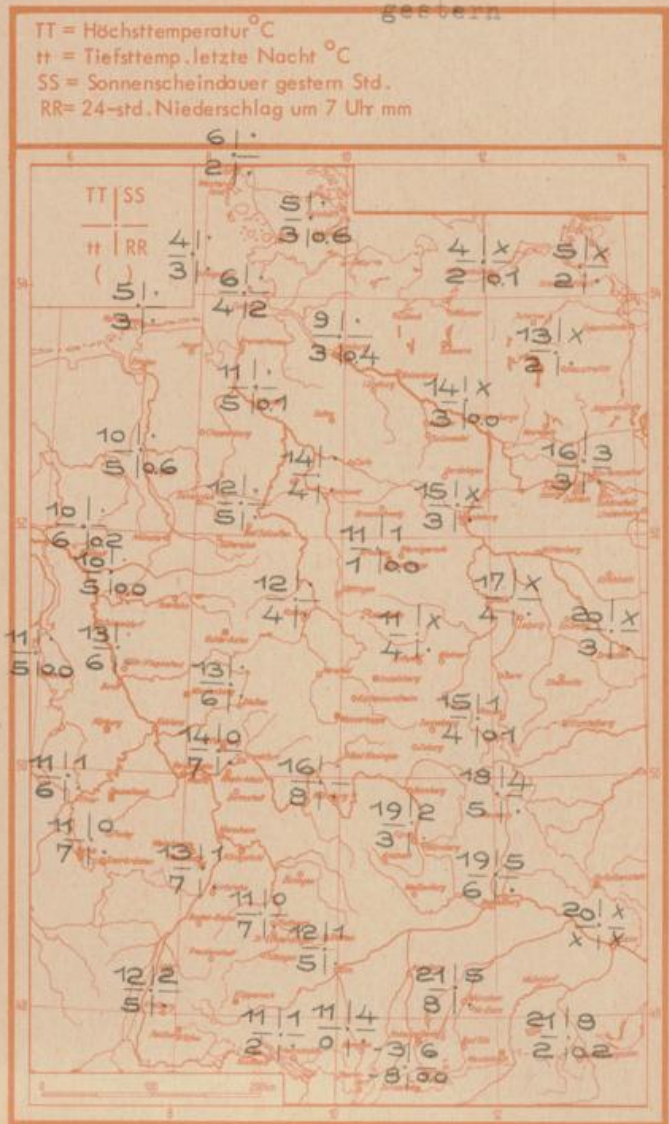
gestern

TT = Höchsttemperatur °C
tt = Tiefsttemp. letzte Nacht °C
SS = Sonnenscheindauer gestern Std.
RR= 24-std. Niederschlag um 7 Uhr mm

6 | ·
2 | ·

TT | SS
tt | RR
( )

5 | ·
3 | 0.6

4 | ·
3 | ·

6 | ·
4 | 2

5 | ·
3 | ·

4 | x
2 | 0.1

5 | x
2 | ·

9 | ·
3 | 0.4

13 | x
2 | ·

11 | ·
5 | 0.1

14 | x
3 | 0.0

10 | ·
5 | 0.6

16 | 3
3 | ·

14 | ·
4 | ·

12 | ·
5 | ·

15 | x
3 | ·

10 | ·
6 | 0.2

11 | 1
1 | 0.0

10 | ·
5 | 0.0

12 | ·
4 | ·

17 | x
4 | ·

11 | ·
5 | 0.0

13 | ·
6 | ·

11 | x
4 | ·

20 | x
3 | ·

13 | ·
6 | ·

15 | 1
4 | 0.1

14 | 0
7 | ·

11 | 1
6 | ·

16 | ·
8 | ·

18 | 4
5 | ·

19 | 2
3 | ·

11 | 0
7 | ·

13 | 1
7 | ·

19 | 5
6 | ·

11 | 0
7 | ·

12 | 1
5 | ·

20 | x
x | x

12 | 2
5 | ·

21 | 5
8 | ·

11 | 1
2 | ·

11 | 4
0 | ·

-3 | 6
-8 | 0.0

21 | 8
2 | 0.2